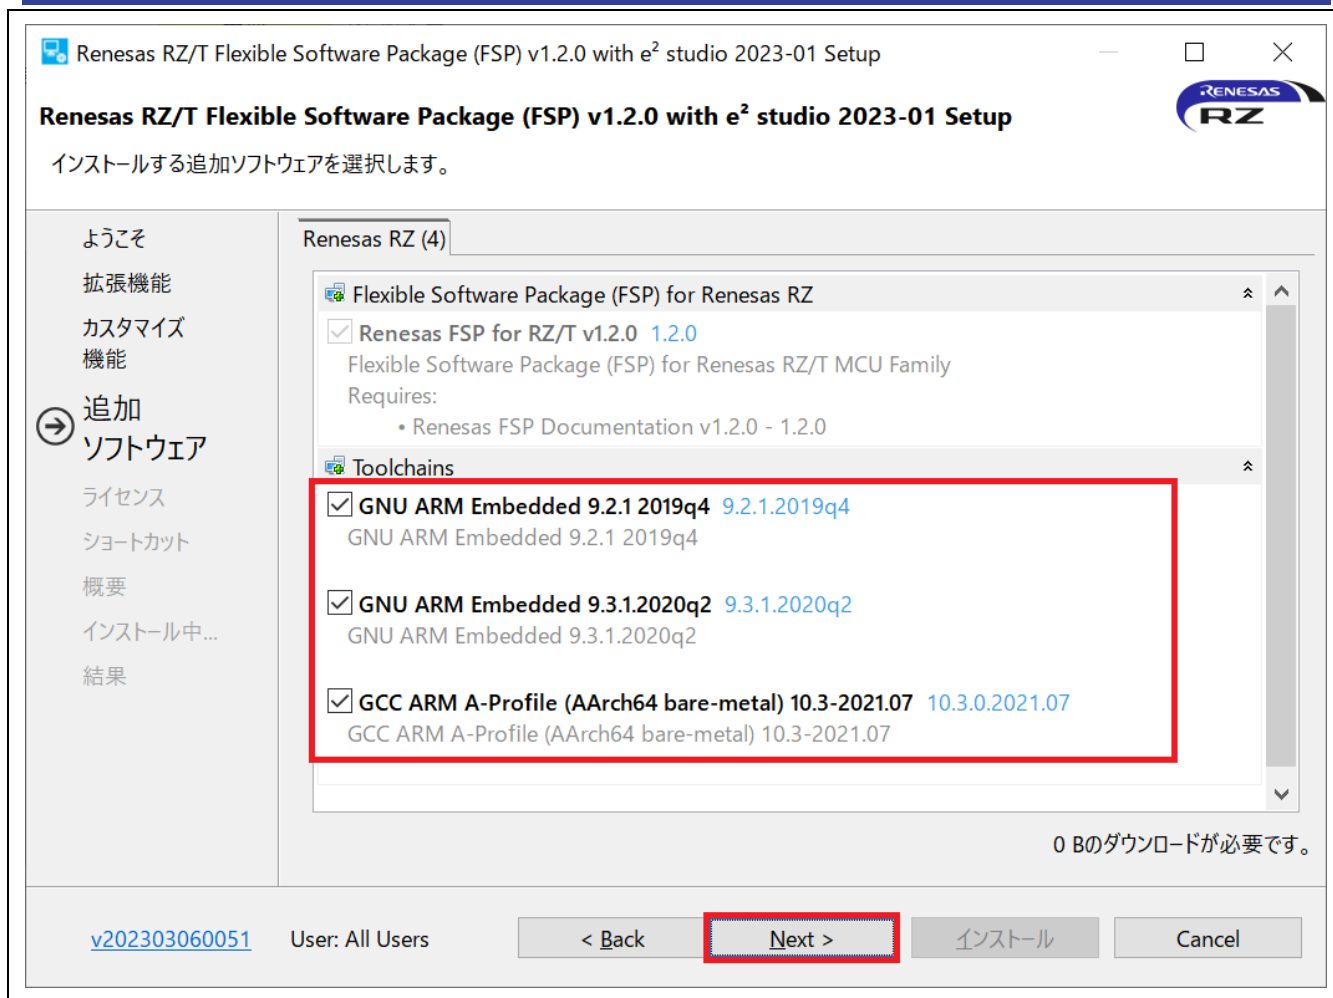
Renesas RZ/T Flexible Software Package (FSP) v1.2.0 with e$^2$ studio 2023-01 Setup

Renesas RZ/T Flexible Software Package (FSP) v1.2.0 with e$^2$ studio 2023-01 Setup

RENESAS RZ

インストールする追加ソフトウェアを選択します。

ようこそ
拡張機能
カスタマイズ機能
追加ソフトウェア
ライセンス
ショートカット
概要
インストール中...
結果

Renesas RZ (4)

Flexible Software Package (FSP) for Renesas RZ

Renesas FSP for RZ/T v1.2.0 1.2.0
Flexible Software Package (FSP) for Renesas RZ/T MCU Family
Requires:
• Renesas FSP Documentation v1.2.0 - 1.2.0

Toolchains

GNU ARM Embedded 9.2.1 2019q4 9.2.1.2019q4
GNU ARM Embedded 9.2.1 2019q4

GNU ARM Embedded 9.3.1.2020q2 9.3.1.2020q2
GNU ARM Embedded 9.3.1.2020q2

GCC ARM A-Profile (AArch64 bare-metal) 10.3-2021.07 10.3.0.2021.07
GCC ARM A-Profile (AArch64 bare-metal) 10.3-2021.07

0 Bのダウンロードが必要です。

v202303060051 User: All Users < Back Next > インストール Cancel